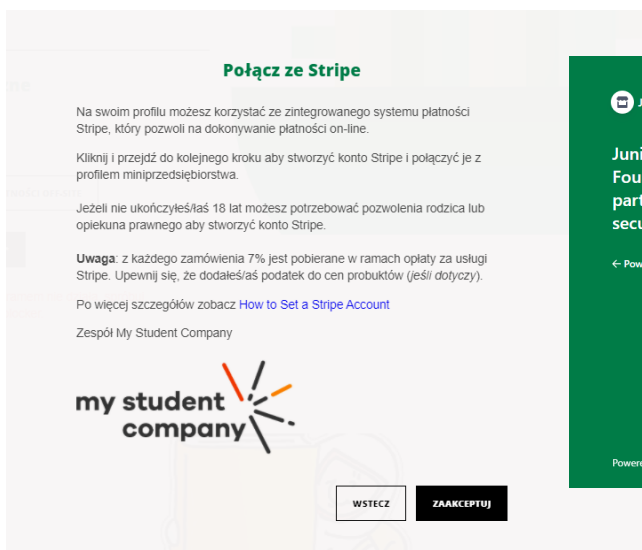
Połącz ze Stripe

Na swoim profilu możesz korzystać ze zintegrowanego systemu płatności Stripe, który pozwoli na dokonywanie płatności on-line.

Kliknij i przejdź do kolejnego kroku aby stworzyć konto Stripe i połączyć je z profilem miniprzedsiębiorstwa.

Jeżeli nie ukończyłeś/łaś 18 lat możesz potrzebować pozwolenia rodzica lub opiekuna prawnego aby stworzyć konto Stripe.

Uwaga: z każdego zamówienia 7% jest pobierane w ramach opłaty za usługi Stripe. Upewnij się, że dodałeś/aś podatek do cen probuktów (jeśli dotyczy).

Po więcej szczegółów zobacz How to Set a Stripe Account

Zespół My Student Company

my student company

WSTECZ ZAAKCEPTUJ

Juni
Fou
part
secu

← Pow

Powere